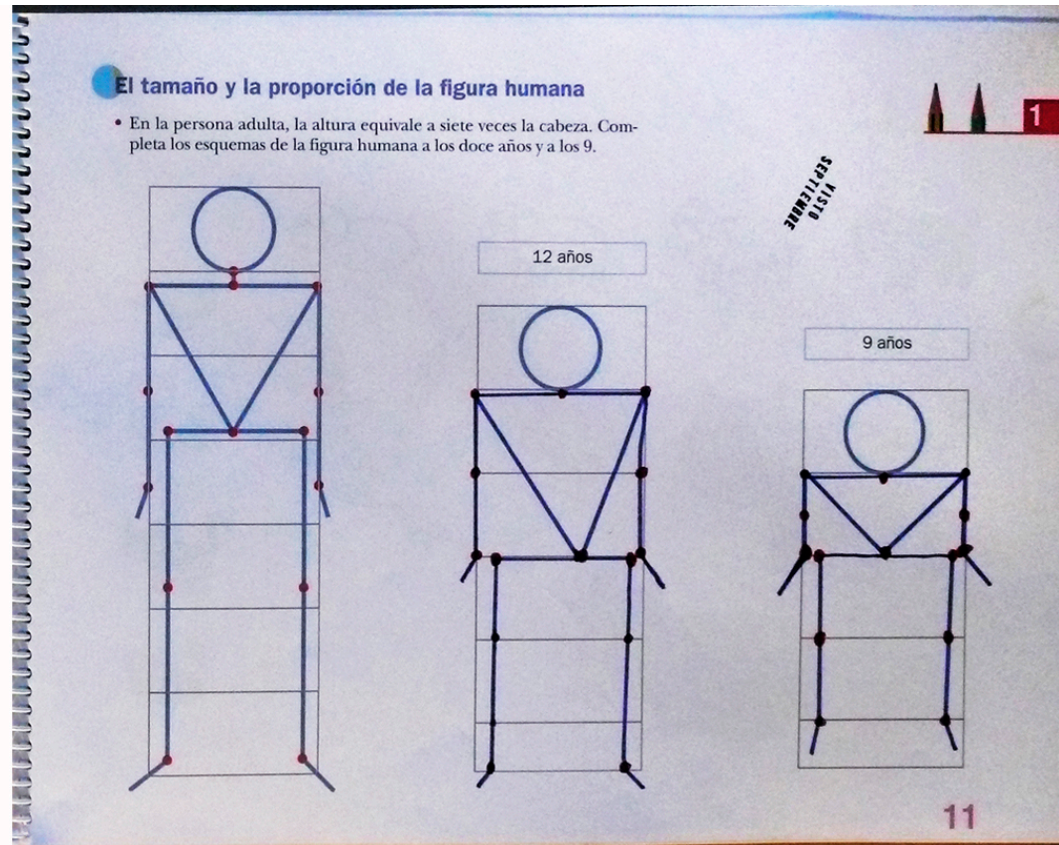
El tamaño y la proporción de la figura humana

1

• En la persona adulta, la altura equivale a siete veces la cabeza. Completa los esquemas de la figura humana a los doce años y a los 9.

VISTO SEPTIEMBRE

12 años

9 años

11